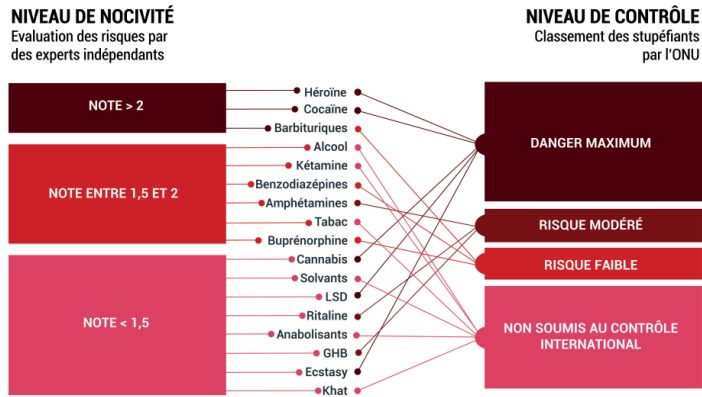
NIVEAU DE NOCIVITÉ
Evaluation des risques par des experts indépendants

NIVEAU DE CONTRÔLE
Classement des stupéfiants par l'ONU

NOTE > 2

NOTE ENTRE 1,5 ET 2

NOTE < 1,5

Héroïne
Cocaïne
Barbituriques
Alcool
Kétamine
Benzodiazépines
Amphétamines
Tabac
Buprénorphine
Cannabis
Solvants
LSD
Ritaline
Anabolisants
GHB
Ecstasy
Khat

DANGER MAXIMUM

RISQUE MODÉRÉ

RISQUE FAIBLE

NON SOUMIS AU CONTRÔLE INTERNATIONAL